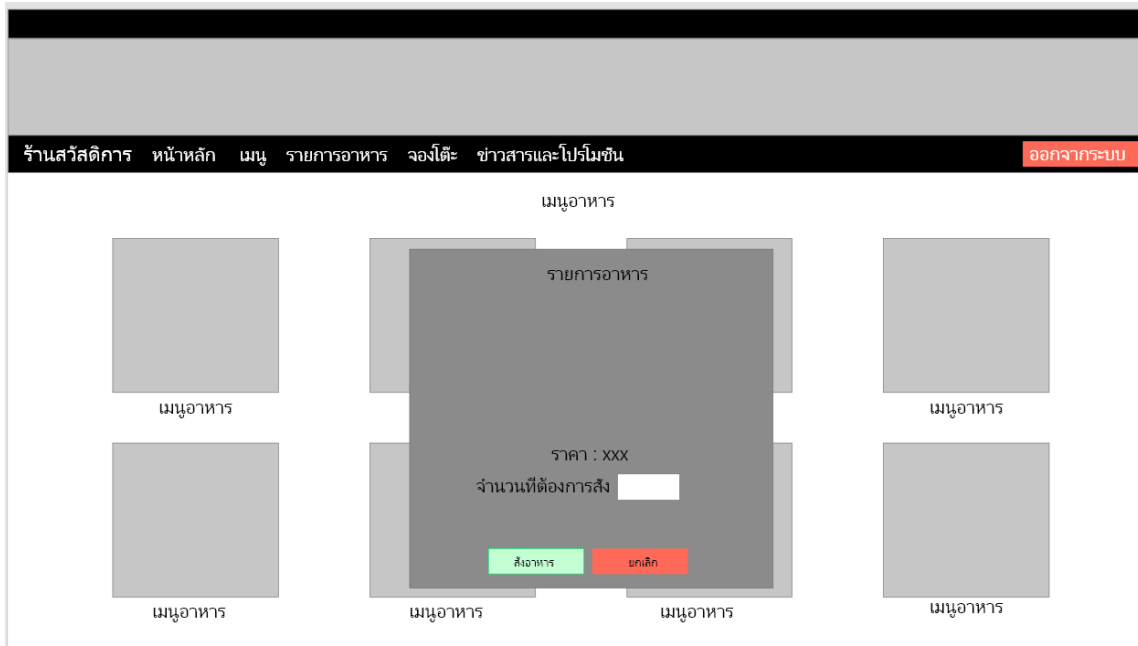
ร้านสวัสดิการ หน้าหลัก เมนู รายการอาหาร จองโต๊ะ ข่าวสารและโปรโมชัน ออกจากระบบ

เมนูอาหาร

รายการอาหาร

ราคา : XXX

จำนวนที่ต้องการสั่ง

สั่งอาหาร ยกเลิก

เมนูอาหาร

เมนูอาหาร

เมนูอาหาร

เมนูอาหาร

เมนูอาหาร

เมนูอาหาร